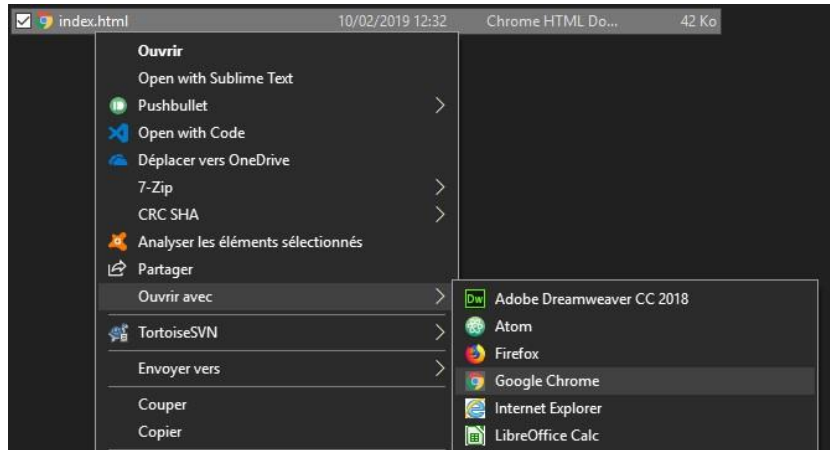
index.html 10/02/2019 12:32 Chrome HTML Do... 42 Ko

Ouvrir
Open with Sublime Text
Pushbullet
Open with Code
Déplacer vers OneDrive
7-Zip
CRC SHA
Analyser les éléments sélectionnés
Partager
Ouvrir avec
TortoiseSVN
Envoyer vers
Couper
Copier

Dw Adobe Dreamweaver CC 2018
Atom
Firefox
Google Chrome
Internet Explorer
LibreOffice Calc